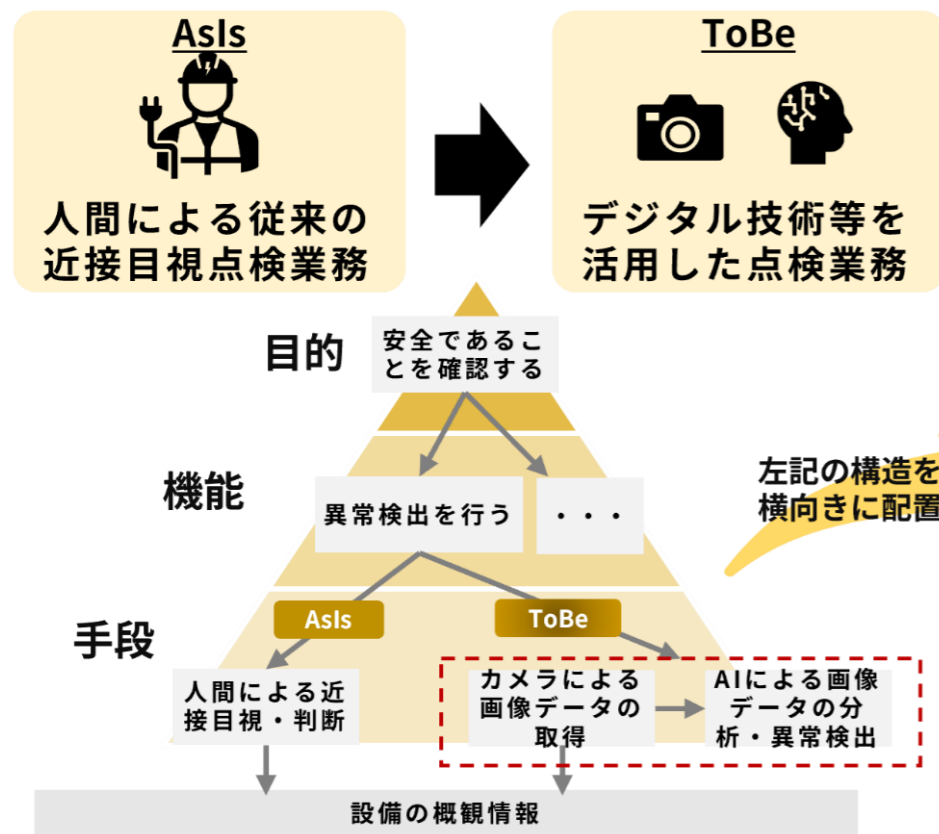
AsIs

人間による従来の近接目視点検業務

ToBe

デジタル技術等を活用した点検業務

目的

安全であることを確認する

機能

異常検出を行う

・・・

左記の構造を横向きに配置

手段

AsIs

ToBe

人間による近接目視・判断

カメラによる画像データの取得

AIによる画像データの分析・異常検出

設備の概観情報